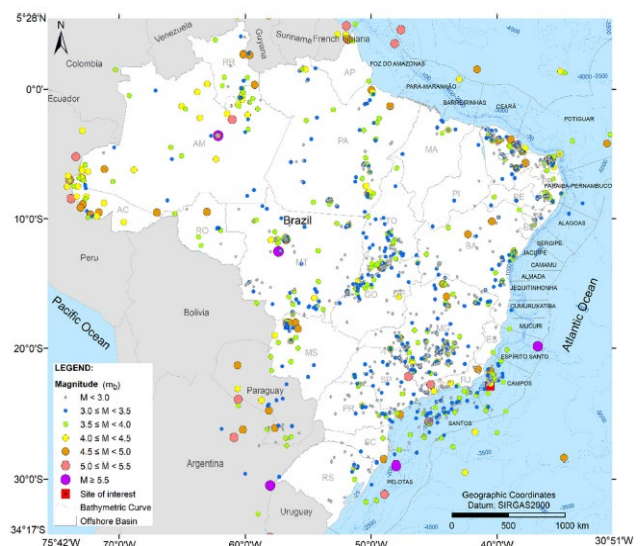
5°28'N
N
Venezuela
Guyana
Suriname
French Guiana
Colombia
RR
AP
FOZ DO AMAZONAS
PARA-MARANHÃO
BARREIRINHAS
CEARÁ
POTIGUAR
0°0'
Ecuador
AM
PA
MA
PI
PARAÍBA-PERNAMBUCO
ALAGOAS
AC
10°0'S
Brazil
TO
RO
BA
SERGIPE
JACUÍPE
CAMAMU
ALMADA
JEQUITINHONHA
CUMURUXATIBA
MUCURI
ESPÍRITO SANTO
CAMPOS
SANTOS
PELOTAS
Peru
MT
GO
Bolivia
MG
Pacific Ocean
Atlantic Ocean
MS
20°0'S
SP
RJ
Paraguay
PR
SC
RS
Argentina
Uruguay
30°0'S
LEGEND:
Magnitude ($m_b$)
M < 3.0
3.0 ≤ M < 3.5
3.5 ≤ M < 4.0
4.0 ≤ M < 4.5
4.5 ≤ M < 5.0
5.0 ≤ M < 5.5
M ≥ 5.5
Site of interest
Bathymetric Curve
Offshore Basin
Geographic Coordinates
Datum: SIRGAS2000
0 500 1000 km
34°17'S
75°42'W
70°0'W
60°0'W
50°0'W
40°0'W
30°51'W
-4000
-3500
-3000
-2500